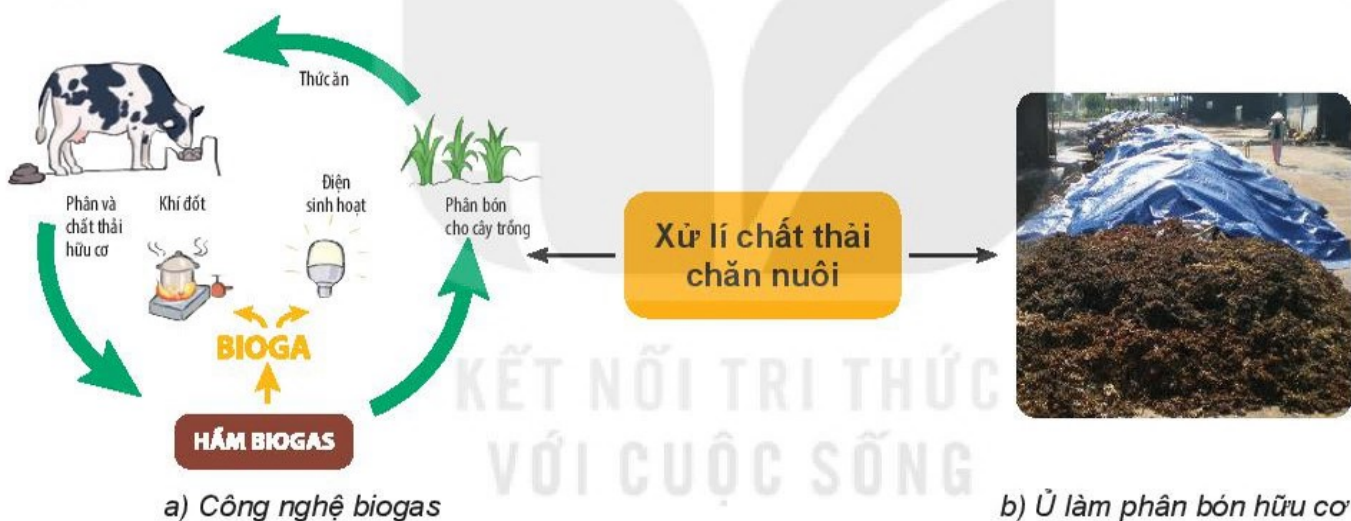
Thức ăn

Phân và chất thải hữu cơ

Khí đốt

Điện sinh hoạt

Phân bón cho cây trồng

BIOGA

HẦM BIOGAS

Xử lí chất thải chăn nuôi

KẾT NỐI TRI THỨC VỚI CUỘC SỐNG

a) Công nghệ biogas

b) Ủ làm phân bón hữu cơ